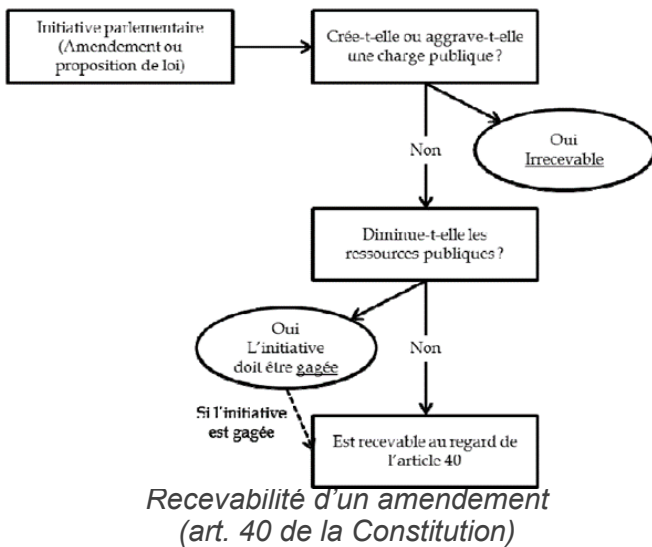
Initiative parlementaire (Amendement ou proposition de loi)

Crée-t-elle ou aggrave-t-elle une charge publique ?

Oui
Irrecevable

Non

Diminue-t-elle les ressources publiques ?

Oui
L'initiative doit être gagée

Non

Si l'initiative est gagée

Est recevable au regard de l'article 40

Recevabilité d'un amendement
(art. 40 de la Constitution)